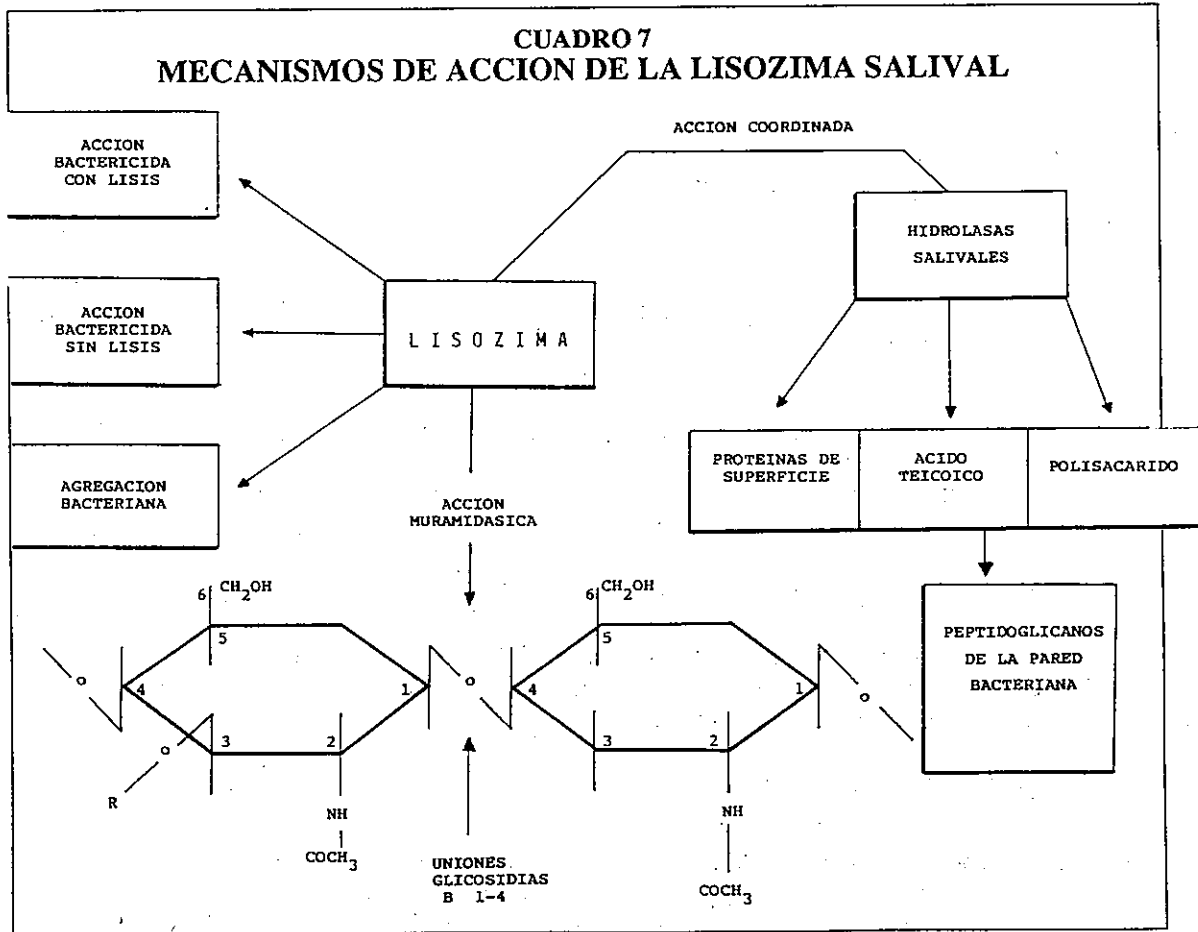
CUADRO 7
MECANISMOS DE ACCION DE LA LISOZIMA SALIVAL

ACCION BACTERICIDA CON LISIS

ACCION COORDINADA

HIDROLASAS SALIVALES

ACCION BACTERICIDA SIN LISIS

L I S O Z I M A

AGREGACION BACTERIANA

ACCION MURAMIDASICA

PROTEINAS DE SUPERFICIE

ACIDO TEICOICO

POLISACARIDO

PEPTIDOGLICANOS DE LA PARED BACTERIANA

6 $CH_2OH$
5
4
1
o
3
2
o
R
NH
$COCH_3$

6 $CH_2OH$
5
o
4
1
o
3
2
NH
$COCH_3$

UNIONES GLICOSIDIAS B 1-4